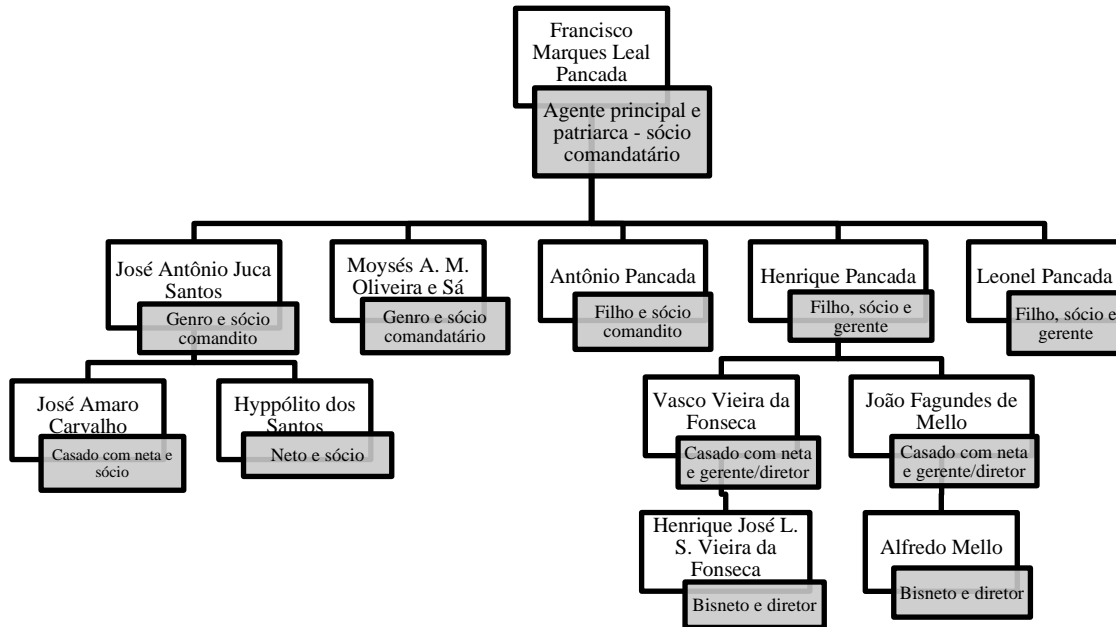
Francisco Marques Leal Pancada

Agente principal e patriarca - sócio comandatário

José Antônio Juca Santos

Genro e sócio comandito

Moysés A. M. Oliveira e Sá

Genro e sócio comandatário

Antônio Pancada

Filho e sócio comandito

Henrique Pancada

Filho, sócio e gerente

Leonel Pancada

Filho, sócio e gerente

José Amaro Carvalho

Casado com neta e sócio

Hyppólito dos Santos

Neto e sócio

Vasco Vieira da Fonseca

Casado com neta e gerente/diretor

João Fagundes de Mello

Casado com neta e gerente/diretor

Henrique José L. S. Vieira da Fonseca

Bisneto e diretor

Alfredo Mello

Bisneto e diretor